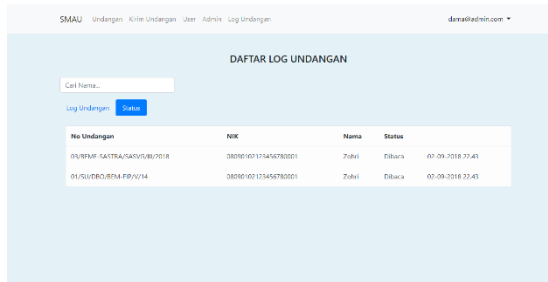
SMAU Undangan Kirim Undangan User Admin Log Undangan

dama@admin.com ▾

DAFTAR LOG UNDANGAN

Cari Nama...

Log Undangan Status

| No Undangan | NIK | Nama | Status | |
|---|---|---|---|---|
| 03/BEMF-SASTRA/SASVS/III/2018 | 0809010212345678 0001 | Zohri | Dibaca | 02-09-2018 22.43 |
| 01/SU/DBO/BEM-FIP/V/14 | 0809010212345678 0001 | Zohri | Dibaca | 02-09-2018 22.43 |